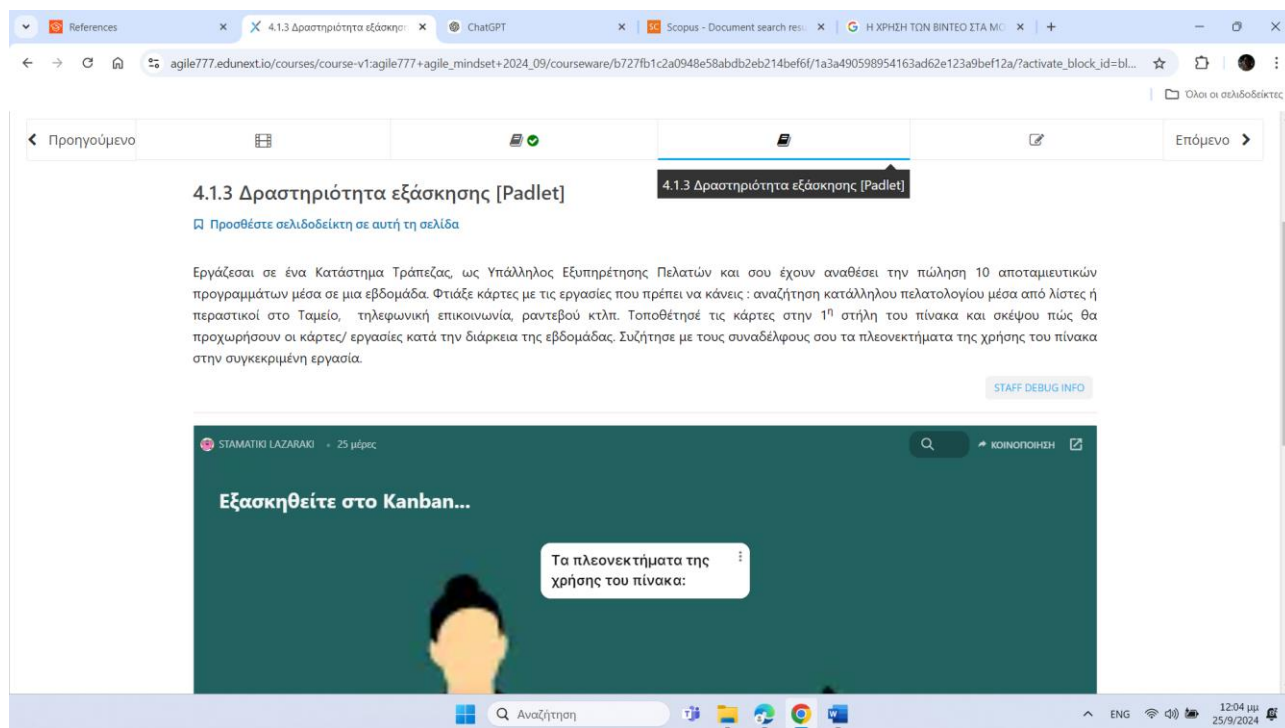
References | 4.1.3 Δραστηριότητα εξάσκησ | ChatGPT | Scopus - Document search resu | Η ΧΡΗΣΗ ΤΩΝ ΒΙΝΤΕΟ ΣΤΑ ΜΟ

agile777.edunext.io/courses/course-v1:agile777+agile_mindset+2024_09/courseware/b727fb1c2a0948e58abdb2eb214bef6f/1a3a490598954163ad62e123a9bef12a/?activate_block_id=bl...

Όλοι οι σελιδοδείκτες

Προηγούμενο

Επόμενο

4.1.3 Δραστηριότητα εξάσκησης [Padlet]

4.1.3 Δραστηριότητα εξάσκησης [Padlet]

Προσθέστε σελιδοδείκτη σε αυτή τη σελίδα

Εργάζεσαι σε ένα Κατάστημα Τράπεζας, ως Υπάλληλος Εξυπηρέτησης Πελατών και σου έχουν αναθέσει την πώληση 10 αποταμιευτικών προγραμμάτων μέσα σε μια εβδομάδα. Φτιάξε κάρτες με τις εργασίες που πρέπει να κάνεις : αναζήτηση κατάλληλου πελατολογίου μέσα από λίστες ή περαστικοί στο Ταμείο, τηλεφωνική επικοινωνία, ραντεβού κτλ. Τοποθέτησέ τις κάρτες στην 1η στήλη του πίνακα και σκέψου πώς θα προχωρήσουν οι κάρτες/ εργασίες κατά την διάρκεια της εβδομάδας. Συζήτησε με τους συναδέλφους σου τα πλεονεκτήματα της χρήσης του πίνακα στην συγκεκριμένη εργασία.

STAFF DEBUG INFO

STAMATIKI LAZARAKI • 25 μέρες

ΚΟΙΝΟΠΟΙΗΣΗ

Εξασκηθείτε στο Kanban...

Τα πλεονεκτήματα της χρήσης του πίνακα:

Αναζήτηση

ENG 12:04 μμ 25/9/2024